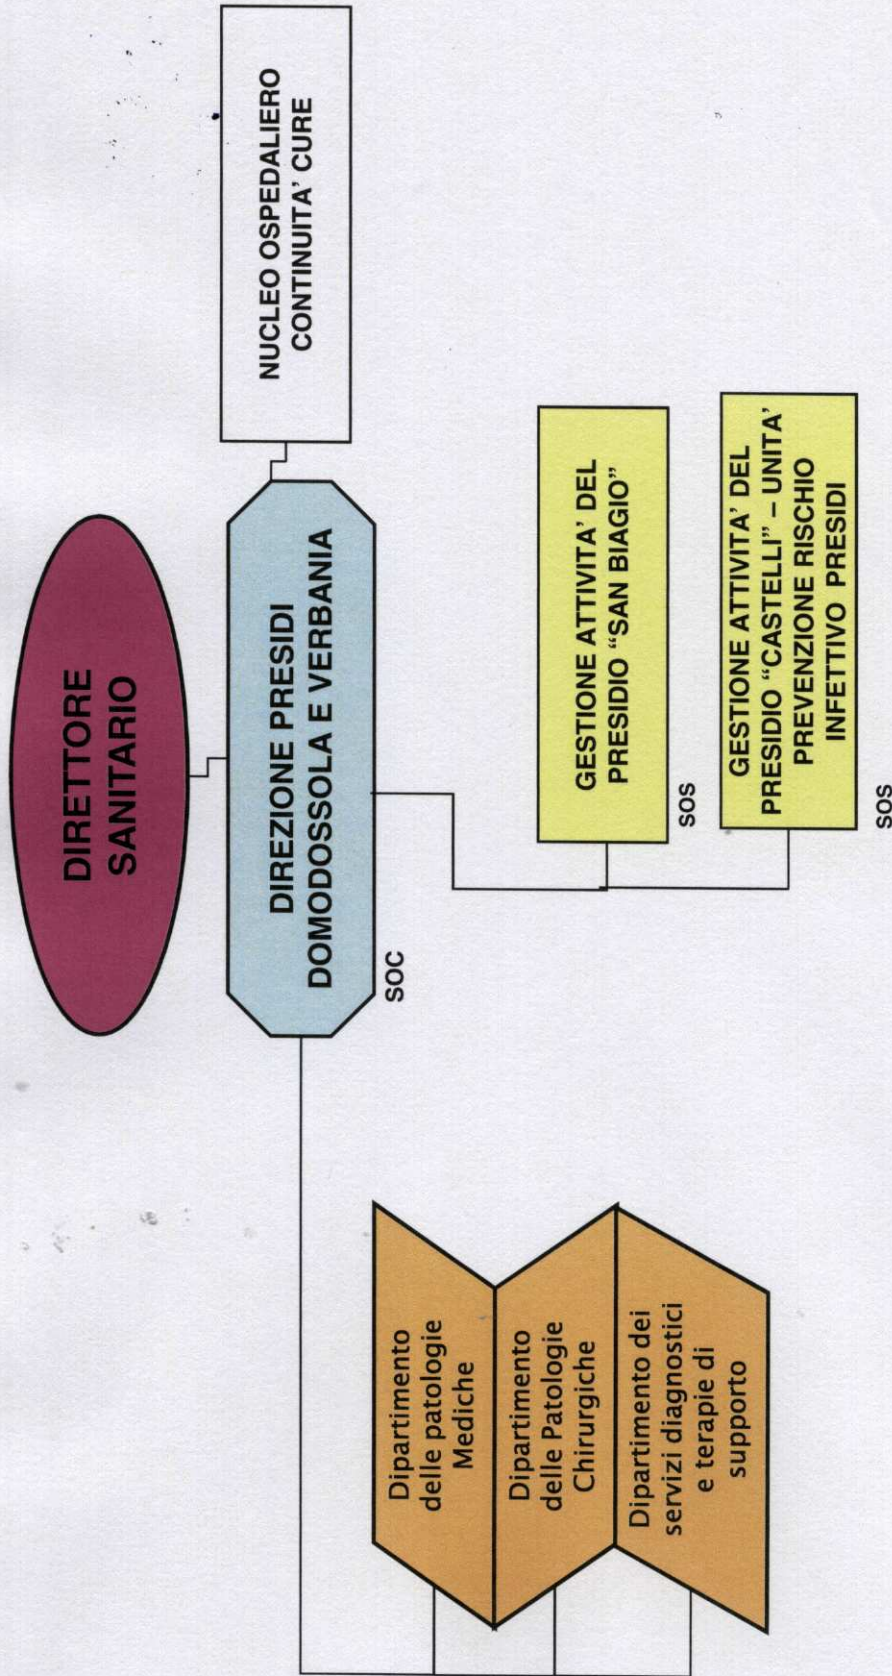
DIRETTORE SANITARIO

NUCLEO OSPEDALIERO CONTINUITA' CURE

DIREZIONE PRESIDI DOMODOSSOLA E VERBANIA

SOC

GESTIONE ATTIVITA' DEL PRESIDIO "SAN BIAGIO"

SOS

GESTIONE ATTIVITA' DEL PRESIDIO "CASTELLI" – UNITA' PREVENZIONE RISCHIO INFETTIVO PRESIDI

SOS

Dipartimento delle patologie Mediche

Dipartimento delle Patologie Chirurgiche

Dipartimento dei servizi diagnostici e terapie di supporto